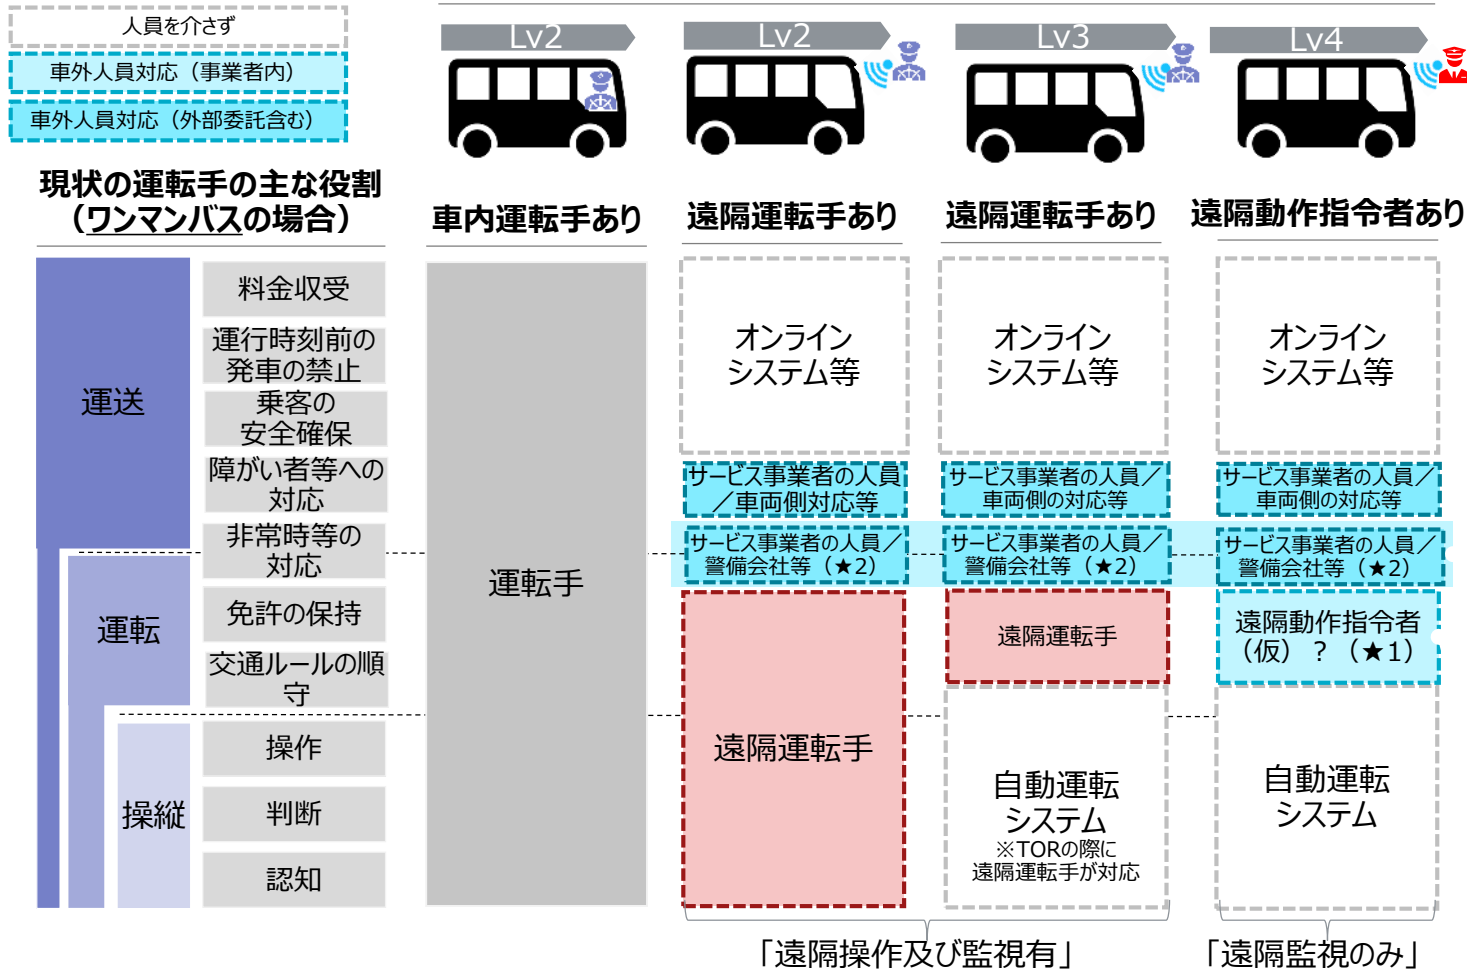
人員を介さず

車外人員対応（事業者内）

車外人員対応（外部委託含む）

現状の運転手の主な役割（ワンマンバスの場合）

運送

運転

操縦

料金収受

運行時刻前の発車の禁止

乗客の安全確保

障がい者等への対応

非常時等の対応

免許の保持

交通ルールの順守

操作

判断

認知

Lv2

車内運転手あり

運転手

Lv2

遠隔運転手あり

オンラインシステム等

サービス事業者の人員／車両側対応等

サービス事業者の人員／警備会社等（★2）

遠隔運転手

Lv3

遠隔運転手あり

オンラインシステム等

サービス事業者の人員／車両側の対応等

サービス事業者の人員／警備会社等（★2）

遠隔運転手

自動運転システム
※TORの際に遠隔運転手が対応

Lv4

遠隔動作指令者あり

オンラインシステム等

サービス事業者の人員／車両側の対応等

サービス事業者の人員／警備会社等（★2）

遠隔動作指令者（仮）？（★1）

自動運転システム

「遠隔操作及び監視有」

「遠隔監視のみ」